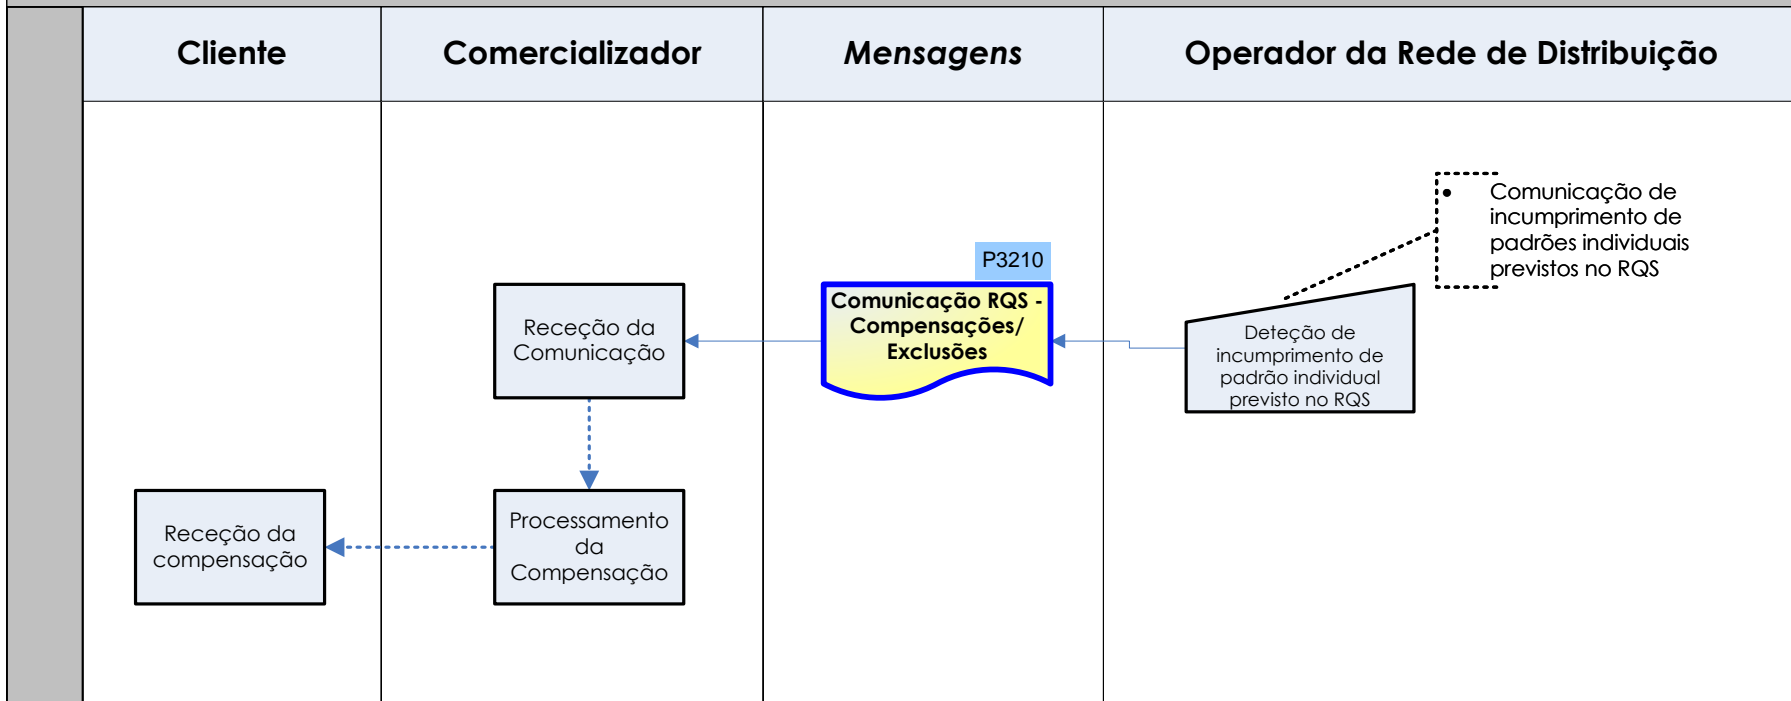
| Cliente | Comercializador | Mensagens | Operador da Rede de Distribuição |
|---|---|---|---|

• Comunicação de incumprimento de padrões individuais previstos no RQS

P3210

Comunicação RQS - Compensações/ Exclusões

Receção da Comunicação

Deteção de incumprimento de padrão individual previsto no RQS

Receção da compensação

Processamento da Compensação